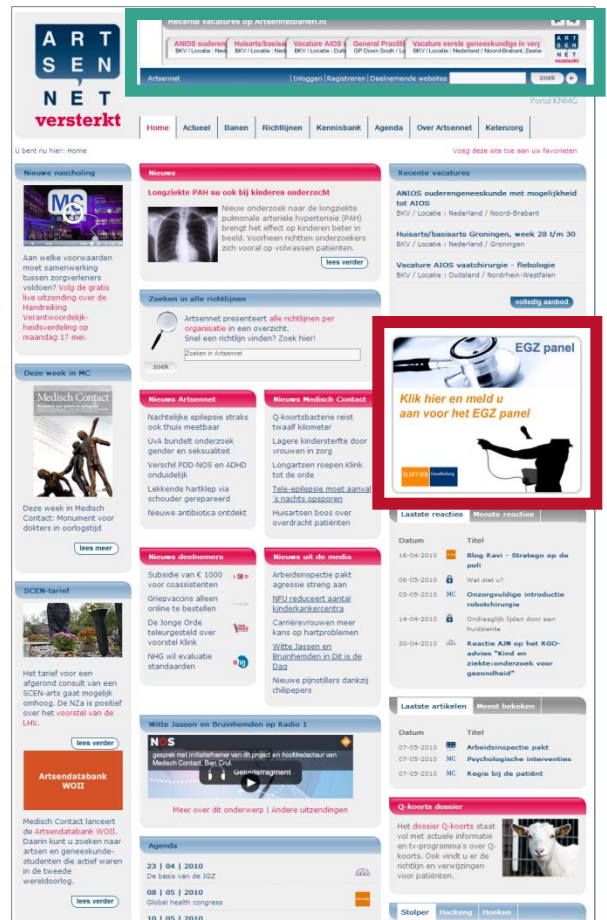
ART SEN NET versterkt

Recente vacatures op Artsennetbanen.nl

ANIOS ouderen BKV / Locatie : Ned | Huisarts/basisar BKV / Locatie : Ned | Vacature AIOS BKV / Locatie : Ned | General Practiti GP Down South / Lo | Vacature eerste geneeskundige in verp BKV / Locatie : Nederland / Noord-Brabant, Zeeland

ART SEN NET

Artsennet | Inloggen | Registreren | Deelnemende websites | zoek

Portal KNMG

Home | Actueel | Banen | Richtlijnen | Kennisbank | Agenda | Over Artsennet | Ketenzorg

U bent nu hier: Home

Voeg deze site toe aan uw favorieten

Nieuwe nascholing

Aan welke voorwaarden moet samenwerking tussen zorgverleners voldoen? Volg de gratis live uitzending over de Handreiking Verantwoordelijkheidsverdeling op maandag 17 mei.

Deze week in MC

Medisch Contact

Deze week in Medisch Contact: Monument voor dokters in oorlogstijd

lees meer

SCEN-tarief

Het tarief voor een afgerond consult van een SCEN-arts gaat mogelijk omhoog. De NZa is positief over het voorstel van de LHV.

lees verder

Artsendatabank WOII

Medisch Contact lanceert de Artsendatabank WOII. Daarin kunt u zoeken naar artsen en geneeskundestudenten die actief waren in de tweede wereldoorlog.

lees verder

Nieuws

Longziekte PAH nu ook bij kinderen onderzocht

Nieuw onderzoek naar de longziekte pulmonale arteriële hypertensie (PAH) brengt het effect op kinderen beter in beeld. Voorheen richtten onderzoekers zich vooral op volwassen patiënten.

lees verder

Zoeken in alle richtlijnen

Artsennet presenteert alle richtlijnen per organisatie in een overzicht. Snel een richtlijn vinden? Zoek hier!

Zoeken in Artsennet

zoek

Nieuws Artsennet

Nachtelijke epilepsie straks ook thuis meetbaar

UvA bundelt onderzoek gender en seksualiteit

Verschil PDD-NOS en ADHD onduidelijk

Lekkende hartklep via schouder gerepareerd

Nieuwe antibiotica ontdekt

Nieuws Medisch Contact

Q-koortsbacterie reist twaalf kilometer

Lagere kindersterfte door vrouwen in zorg

Longartsen roepen Klink tot de orde

Tele-epilepsie moet aanval 's nachts opsporen

Huisartsen boos over overdracht patiënten

Nieuws deelnemers

Subsidie van € 1000 voor coassistenten

Griepvaccins alleen online te bestellen

De Jonge Orde teleurgesteld over voorstel Klink

NHG wil evaluatie standaarden

Nieuws uit de media

Arbeidsinspectie pakt agressie streng aan

NFU reduceert aantal kinderkankercentra

Carrièrevrouwen meer kans op hartproblemen

Witte Jassen en Bruinhemden in Dit is de Dag

Nieuwe pijnstillers dankzij chilipepers

Witte Jassen en Bruinhemden op Radio 1

NOS

gesprek met initiatiefnemer van dit project en hoofdredacteur van Medisch Contact, Bas Crul.

Geen fragment

Meer over dit onderwerp | Andere uitzendingen

Agenda

23 | 04 | 2010
De basis van de JGZ

08 | 05 | 2010
Global health congress

10 | 05 | 2010

Recente vacatures

ANIOS ouderengeneeskunde met mogelijkheid tot AIOS
BKV / Locatie : Nederland / Noord-Brabant

Huisarts/basisarts Groningen, week 28 t/m 30
BKV / Locatie : Nederland / Groningen

Vacature AIOS vaatchirurgie - flebologie
BKV / Locatie : Duitsland / Nordrhein-Westfalen

volledig aanbod

EGZ panel

Klik hier en meld u aan voor het EGZ panel

ELSEVIER

Laatste reacties | Meeste reacties

| Datum | | Titel |
|---|---|---|
| 16-04-2010 | | Blog Ravi - Stratego op de poli |
| 06-05-2010 | | Wat ziet u? |
| 03-05-2010 | MC | Onzorgvuldige introductie robotchirurgie |
| 14-04-2010 | | Ondraaglijk lijden door een huidziekte |
| 30-04-2010 | | Reactie AJN op het RGO-advies "Kind en ziekte:onderzoek voor gezondheid" |

Laatste artikelen | Meest bekeken

| Datum | | Titel |
|---|---|---|
| 07-05-2010 | | Arbeidsinspectie pakt |
| 07-05-2010 | MC | Psychologische interventies |
| 07-05-2010 | MC | Regie bij de patiënt |

Q-koorts dossier

Het dossier Q-koorts staat vol met actuele informatie en tv-programma's over Q-koorts. Ook vindt u er de richtlijn en verwijzingen voor patiënten.

Stolper | Hacking | Hoeken